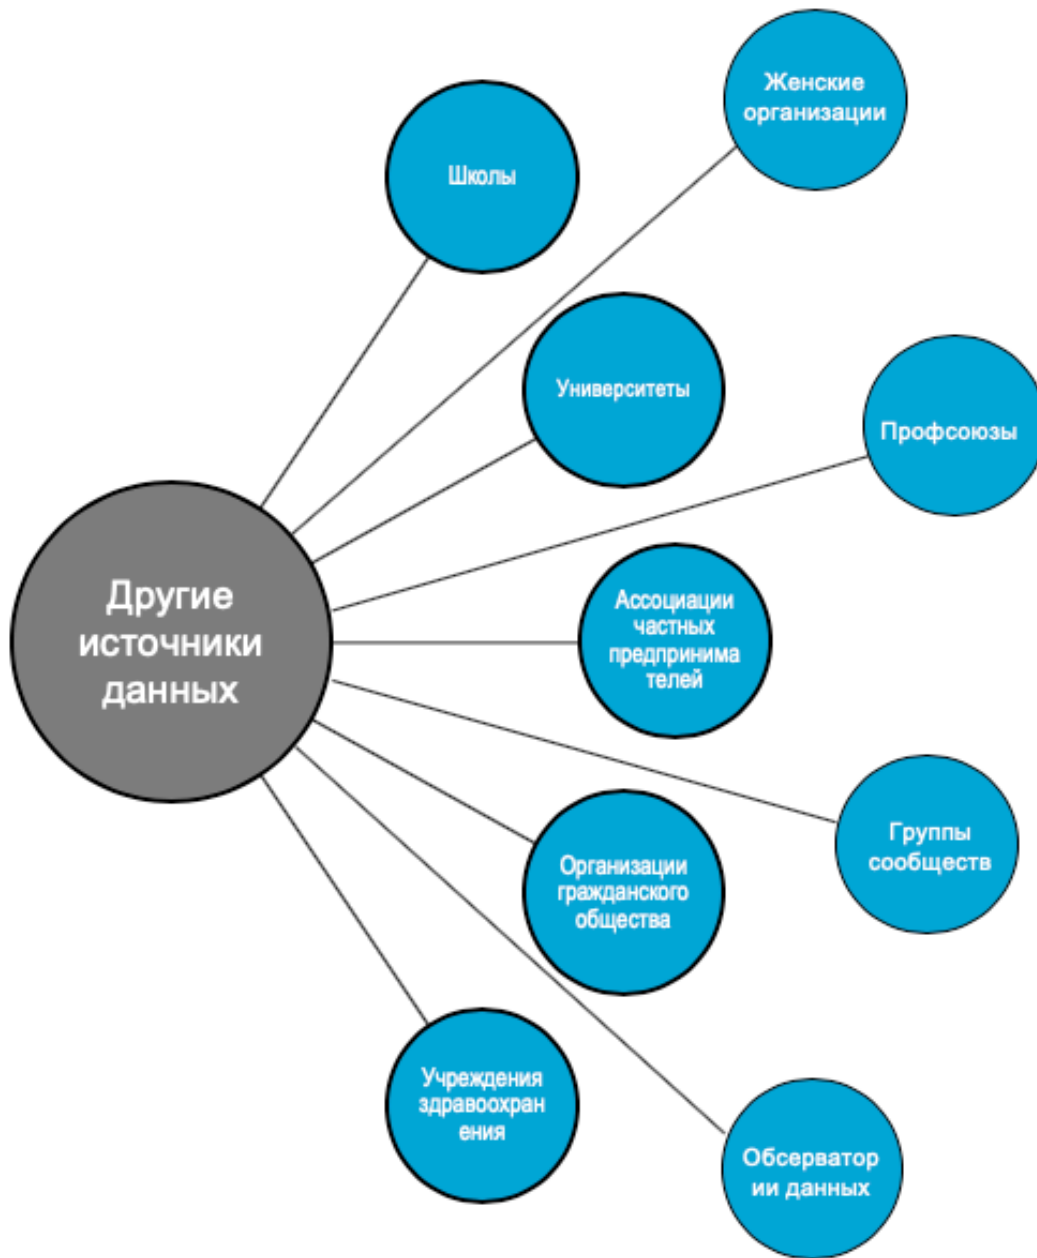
Другие источники данных

Школы

Женские организации

Университеты

Профсоюзы

Ассоциации частных предпринима телей

Группы сообществ

Организации гражданского общества

Учреждения здравоохран ения

Обсерватор ии данных